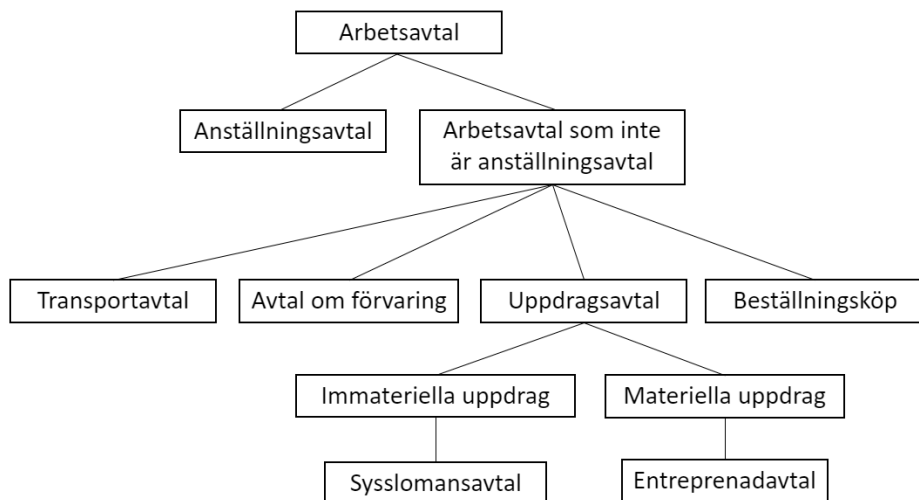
Arbetsavtal

Anställningsavtal

Arbetsavtal som inte är anställningsavtal

Transportavtal

Avtal om förvaring

Uppdragsavtal

Beställningsköp

Immateriella uppdrag

Materiella uppdrag

Sysslomansavtal

Entreprenadavtal